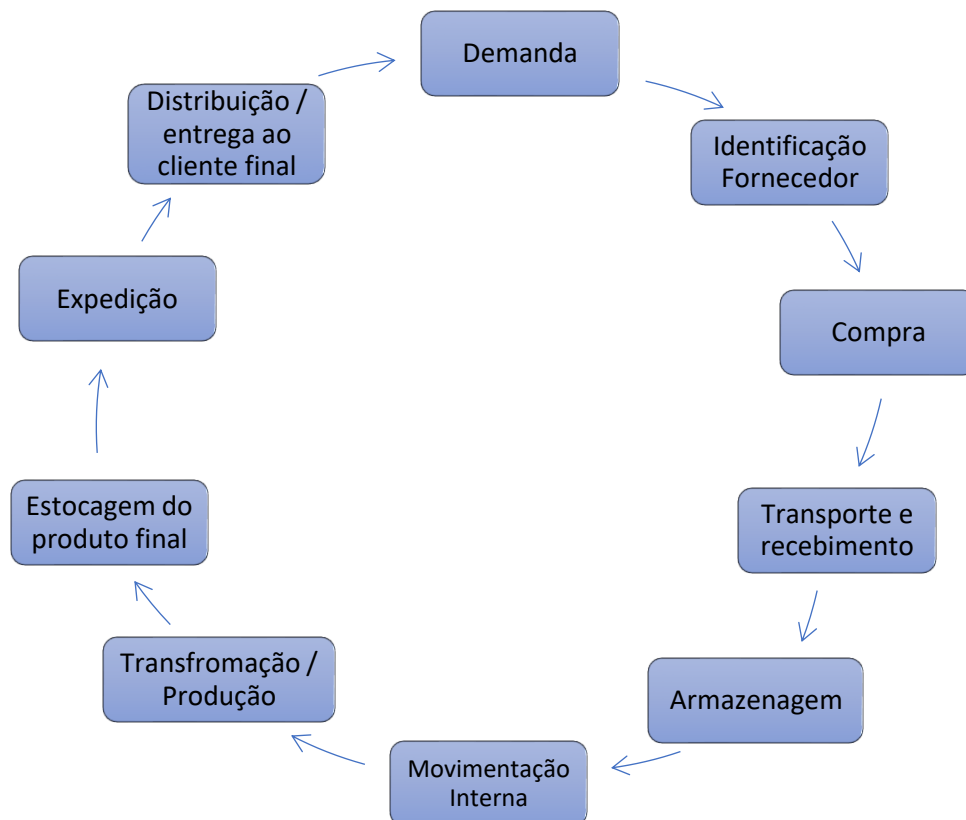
Demanda

Identificação Fornecedor

Compra

Transporte e recebimento

Armazenagem

Movimentação Interna

Transfromação / Produção

Estocagem do produto final

Expedição

Distribuição / entrega ao cliente final